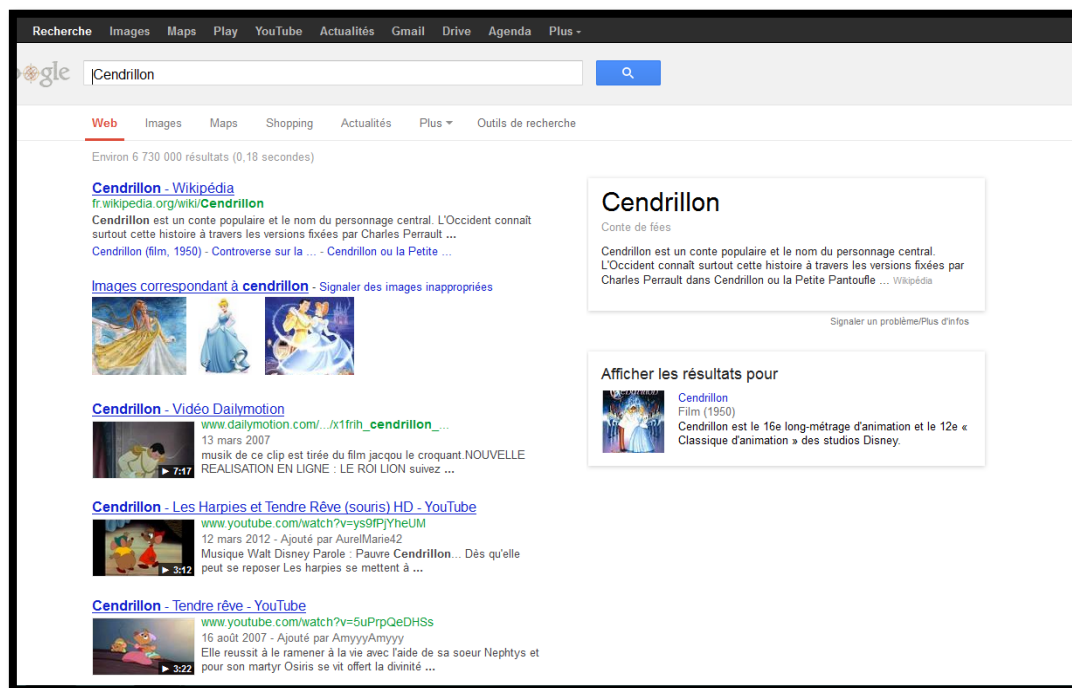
Recherche Images Maps Play YouTube Actualités Gmail Drive Agenda Plus

ogle

Cendrillon

Web Images Maps Shopping Actualités Plus Outils de recherche

Environ 6 730 000 résultats (0,18 secondes)

Cendrillon - Wikipédia
fr.wikipedia.org/wiki/Cendrillon
Cendrillon est un conte populaire et le nom du personnage central. L'Occident connaît surtout cette histoire à travers les versions fixées par Charles Perrault ...
Cendrillon (film, 1950) - Controverse sur la ... - Cendrillon ou la Petite ...

Images correspondant à cendrillon - Signaler des images inappropriées

Cendrillon - Vidéo Dailymotion
www.dailymotion.com/.../x1frih_cendrillon_...
7:17
13 mars 2007
musik de ce clip est tirée du film jacqou le croquant.NOUVELLE REALISATION EN LIGNE : LE ROI LION suivez ...

Cendrillon - Les Harpies et Tendre Rêve (souris) HD - YouTube
www.youtube.com/watch?v=ys9fPjYheUM
3:12
12 mars 2012 - Ajouté par AurelMarie42
Musique Walt Disney Parole : Pauvre Cendrillon... Dès qu'elle peut se reposer Les harpies se mettent à ...

Cendrillon - Tendre rêve - YouTube
www.youtube.com/watch?v=5uPrpQeDHSs
3:22
16 août 2007 - Ajouté par AmyyyAmyyy
Elle reussit à le ramener à la vie avec l'aide de sa soeur Nephtys et pour son martyr Osiris se vit offert la divinité ...

Cendrillon
Conte de fées
Cendrillon est un conte populaire et le nom du personnage central. L'Occident connaît surtout cette histoire à travers les versions fixées par Charles Perrault dans Cendrillon ou la Petite Pantoufle ... Wikipédia

Signaler un problème/Plus d'infos

Afficher les résultats pour
Cendrillon
Film (1950)
Cendrillon est le 16e long-métrage d'animation et le 12e « Classique d'animation » des studios Disney.